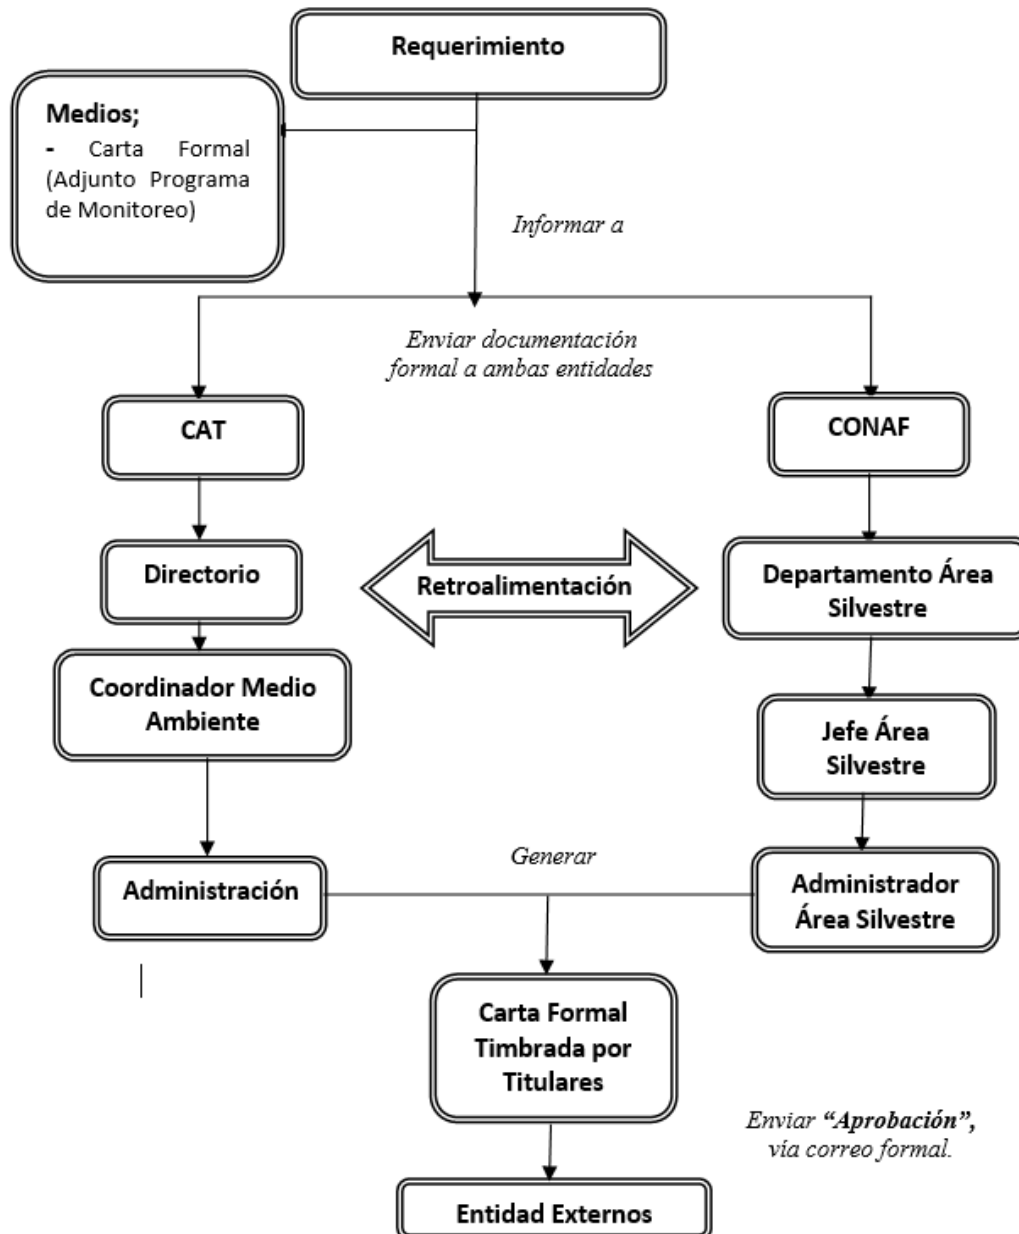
Requerimiento

Medios;
- Carta Formal (Adjunto Programa de Monitoreo)

Informar a

Enviar documentación formal a ambas entidades

CAT

CONAF

Directorio

Retroalimentación

Departamento Área Silvestre

Coordinador Medio Ambiente

Jefe Área Silvestre

Generar

Administración

Administrador Área Silvestre

Carta Formal Timbrada por Titulares

Enviar "Aprobación", vía correo formal.

Entidad Externos